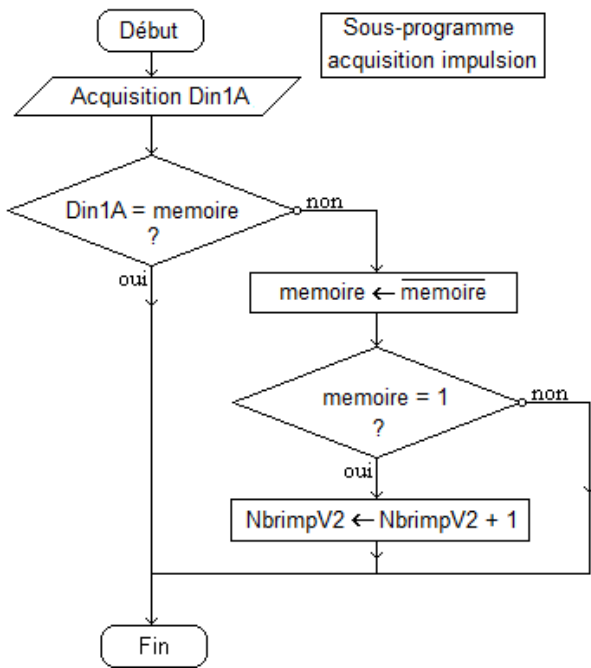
Début

Sous-programme acquisition impulsion

Acquisition Din1A

Din1A = memoire ?

non

oui

memoire $\leftarrow \overline{\text{memoire}}$

memoire = 1 ?

non

oui

NbrimpV2 $\leftarrow$ NbrimpV2 + 1

Fin